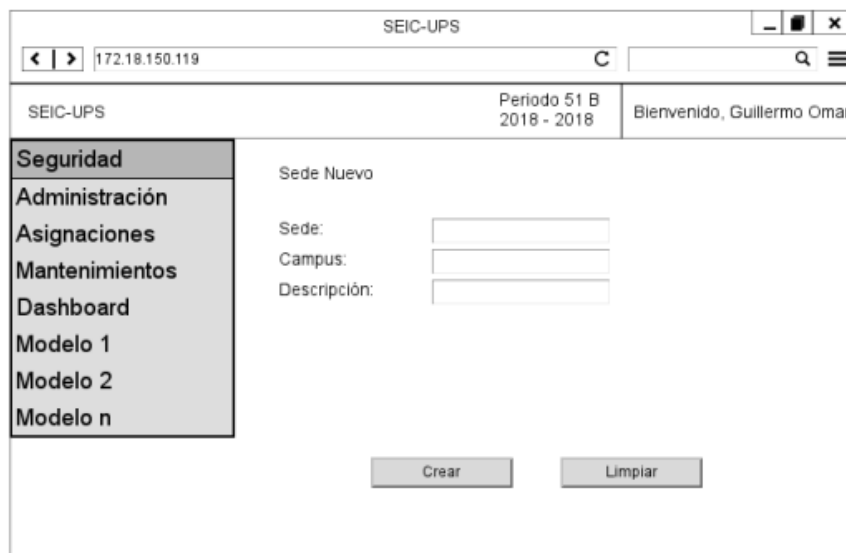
SEIC-UPS

172.18.150.119

SEIC-UPS

Periodo 51 B
2018 - 2018

Bienvenido, Guillermo Omar

Seguridad
Administración
Asignaciones
Mantenimientos
Dashboard
Modelo 1
Modelo 2
Modelo n

Sede Nuevo

Sede:
Campus:
Descripción:

Crear

Limpiar